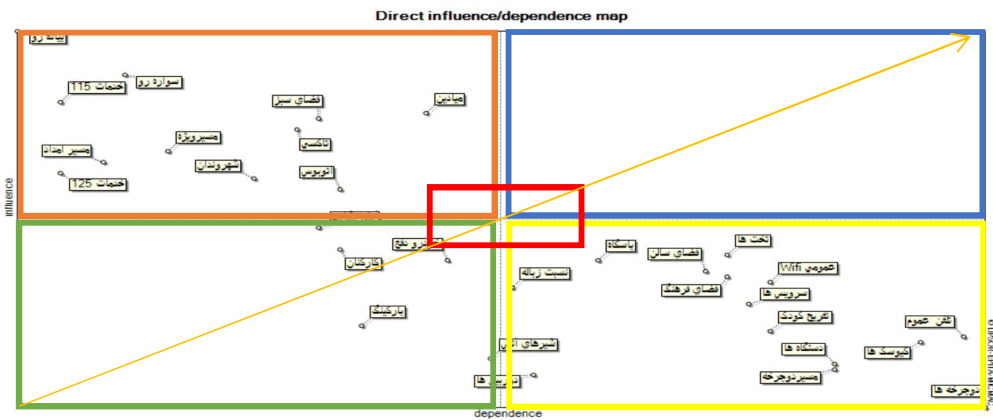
Direct influence/dependence map

influence

dependence

پیاده رو

سواره رو

خدمات 115

میادین

فضای سبز

مسیرویژه

تاکسی

مسیر امداد

شهروندان

خدمات 125

اتوبوس

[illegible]

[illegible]

کارکنان

پارکینگ

باسکاه

نسبت زباله

فضای سالن

تخت ها

عمومی Wifi

فضای فرهنگ

سرویس ها

تفریح کودک

تلفن عموم

دستگاه ها

شیرهای آتش

تابلو ها

سطل ها

مسیردوچرخه

کیوسک ها

دوچرخه ها

© LIPSOR-EPITA-MICMAC